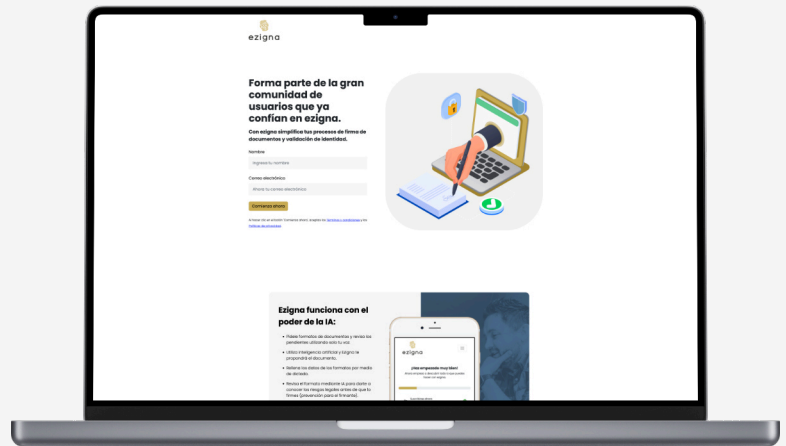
ezigna

Forma parte de la gran comunidad de usuarios que ya confían en ezigna.

Con ezigna simplifica tus procesos de firma de documentos y validación de identidad.

Nombre:

Ingresa tu nombre

Correo electrónico:

Ahora tu correo electrónico

Comienza ahora

Al hacer clic en el botón "Comienza ahora", aceptas los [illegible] y la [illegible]

Ezigna funciona con el poder de la IA:

• Pídele formatos de documentos y revisa los pendientes utilizando solo tu voz.

• Utiliza inteligencia artificial y ezigna te propondrá el documento.

• Rellena los datos de los formatos por medio de dictado.

• Revisa el formato mediante IA para darle a conocer los riesgos legales antes de que lo firmes (prevención para el firmante).

ezigna

¡Has empezado muy bien!

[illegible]